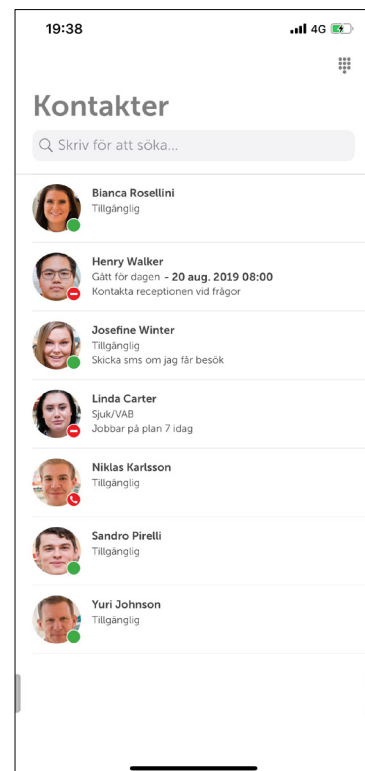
19:38
4G

Kontakter

Skriv för att söka...

Bianca Rosellini
Tillgänglig

Henry Walker
Gått för dagen - 20 aug. 2019 08:00
Kontakta receptionen vid frågor

Josefine Winter
Tillgänglig
Skicka sms om jag får besök

Linda Carter
Sjuk/VAB
Jobbar på plan 7 idag

Niklas Karlsson
Tillgänglig

Sandro Pirelli
Tillgänglig

Yuri Johnson
Tillgänglig